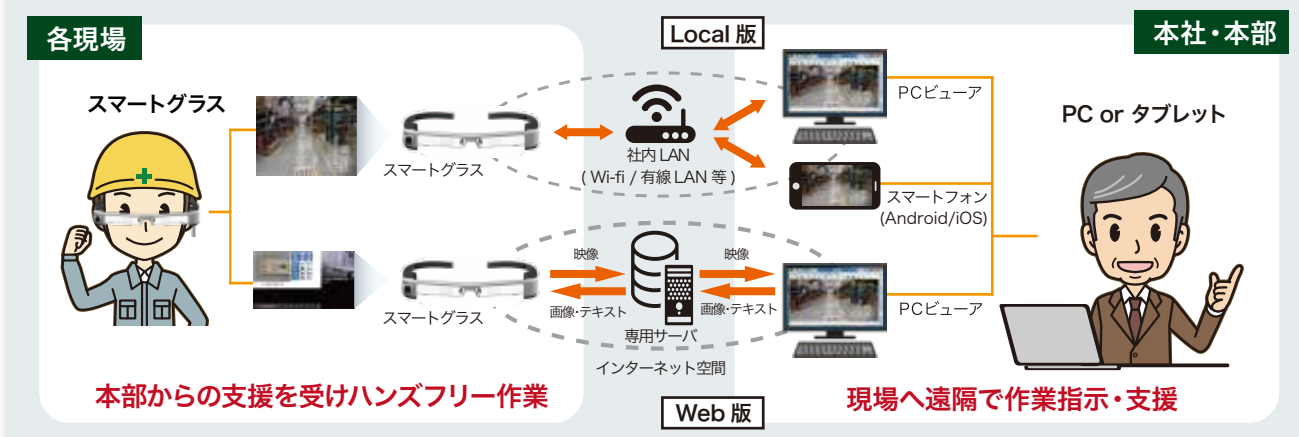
各現場

スマートグラス

スマートグラス

Local 版

社内 LAN
( Wi-fi / 有線 LAN 等 )

PCビューア

スマートフォン
(Android/iOS)

本社・本部

PC or タブレット

映像

画像・テキスト

映像

画像・テキスト

スマートグラス

専用サーバ

インターネット空間

PCビューア

Web 版

本部からの支援を受けハンズフリー作業

現場へ遠隔で作業指示・支援